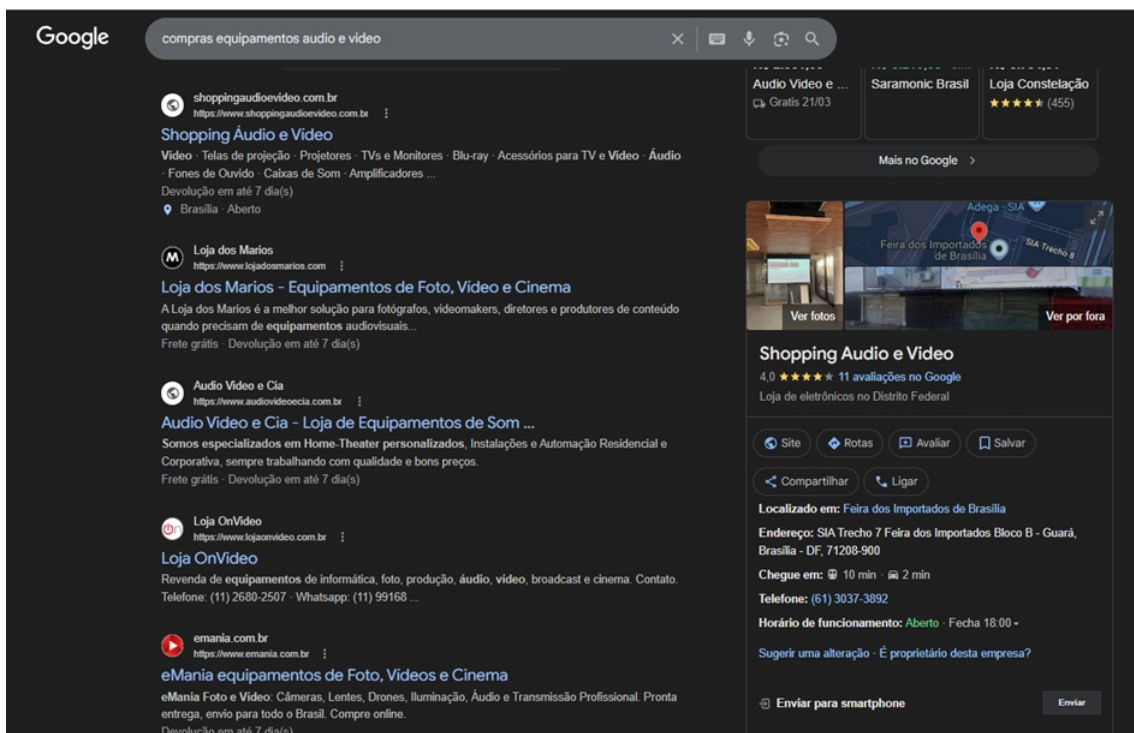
Google

compras equipamentos audio e video

shoppingaudioevideo.com.br
https://www.shoppingaudioevideo.com.br

Shopping Áudio e Vídeo

Vídeo · Telas de projeção · Projetores · TVs e Monitores · Blu-ray · Acessórios para TV e Vídeo · Áudio · Fones de Ouvido · Caixas de Som · Amplificadores ...
Devolução em até 7 dia(s)
Brasília · Aberto

Loja dos Marios
https://www.lojadosmarios.com

Loja dos Marios - Equipamentos de Foto, Vídeo e Cinema

A Loja dos Marios é a melhor solução para fotógrafos, videomakers, diretores e produtores de conteúdo quando precisam de equipamentos audiovisuais...
Frete grátis · Devolução em até 7 dia(s)

Audio Video e Cia
https://www.audiovideoecia.com.br

Audio Video e Cia - Loja de Equipamentos de Som ...

Somos especializados em Home-Theater personalizados, Instalações e Automação Residencial e Corporativa, sempre trabalhando com qualidade e bons preços.
Frete grátis · Devolução em até 7 dia(s)

Loja OnVideo
https://www.lojaonvideo.com.br

Loja OnVideo

Revenda de equipamentos de informática, foto, produção, áudio, vídeo, broadcast e cinema. Contato. Telefone: (11) 2680-2507 · Whatsapp: (11) 99168 ...

emania.com.br
https://www.emania.com.br

eMania equipamentos de Foto, Vídeos e Cinema

eMania Foto e Vídeo: Câmeras, Lentes, Drones, Iluminação, Áudio e Transmissão Profissional. Pronta entrega, envio para todo o Brasil. Compre online.
Devolução em até 7 dia(s)

Audio Video e ...
Grátis 21/03

Saramonic Brasil

Loja Constelação
★★★★★ (455)

Mais no Google >

Adega · SIA
Feira dos Importados de Brasília
SIA Trecho 8

Ver fotos

Ver por fora

Shopping Audio e Video
4,0 ★★★★★ 11 avaliações no Google
Loja de eletrônicos no Distrito Federal

Site
Rotas
Avaliar
Salvar
Compartilhar
Ligar

Localizado em: Feira dos Importados de Brasília
Endereço: SIA Trecho 7 Feira dos Importados Bloco B - Guará, Brasília - DF, 71208-900
Chegue em: 10 min · 2 min
Telefone: (61) 3037-3892
Horário de funcionamento: Aberto · Fecha 18:00
Sugerir uma alteração · É proprietário desta empresa?

Enviar para smartphone
Enviar